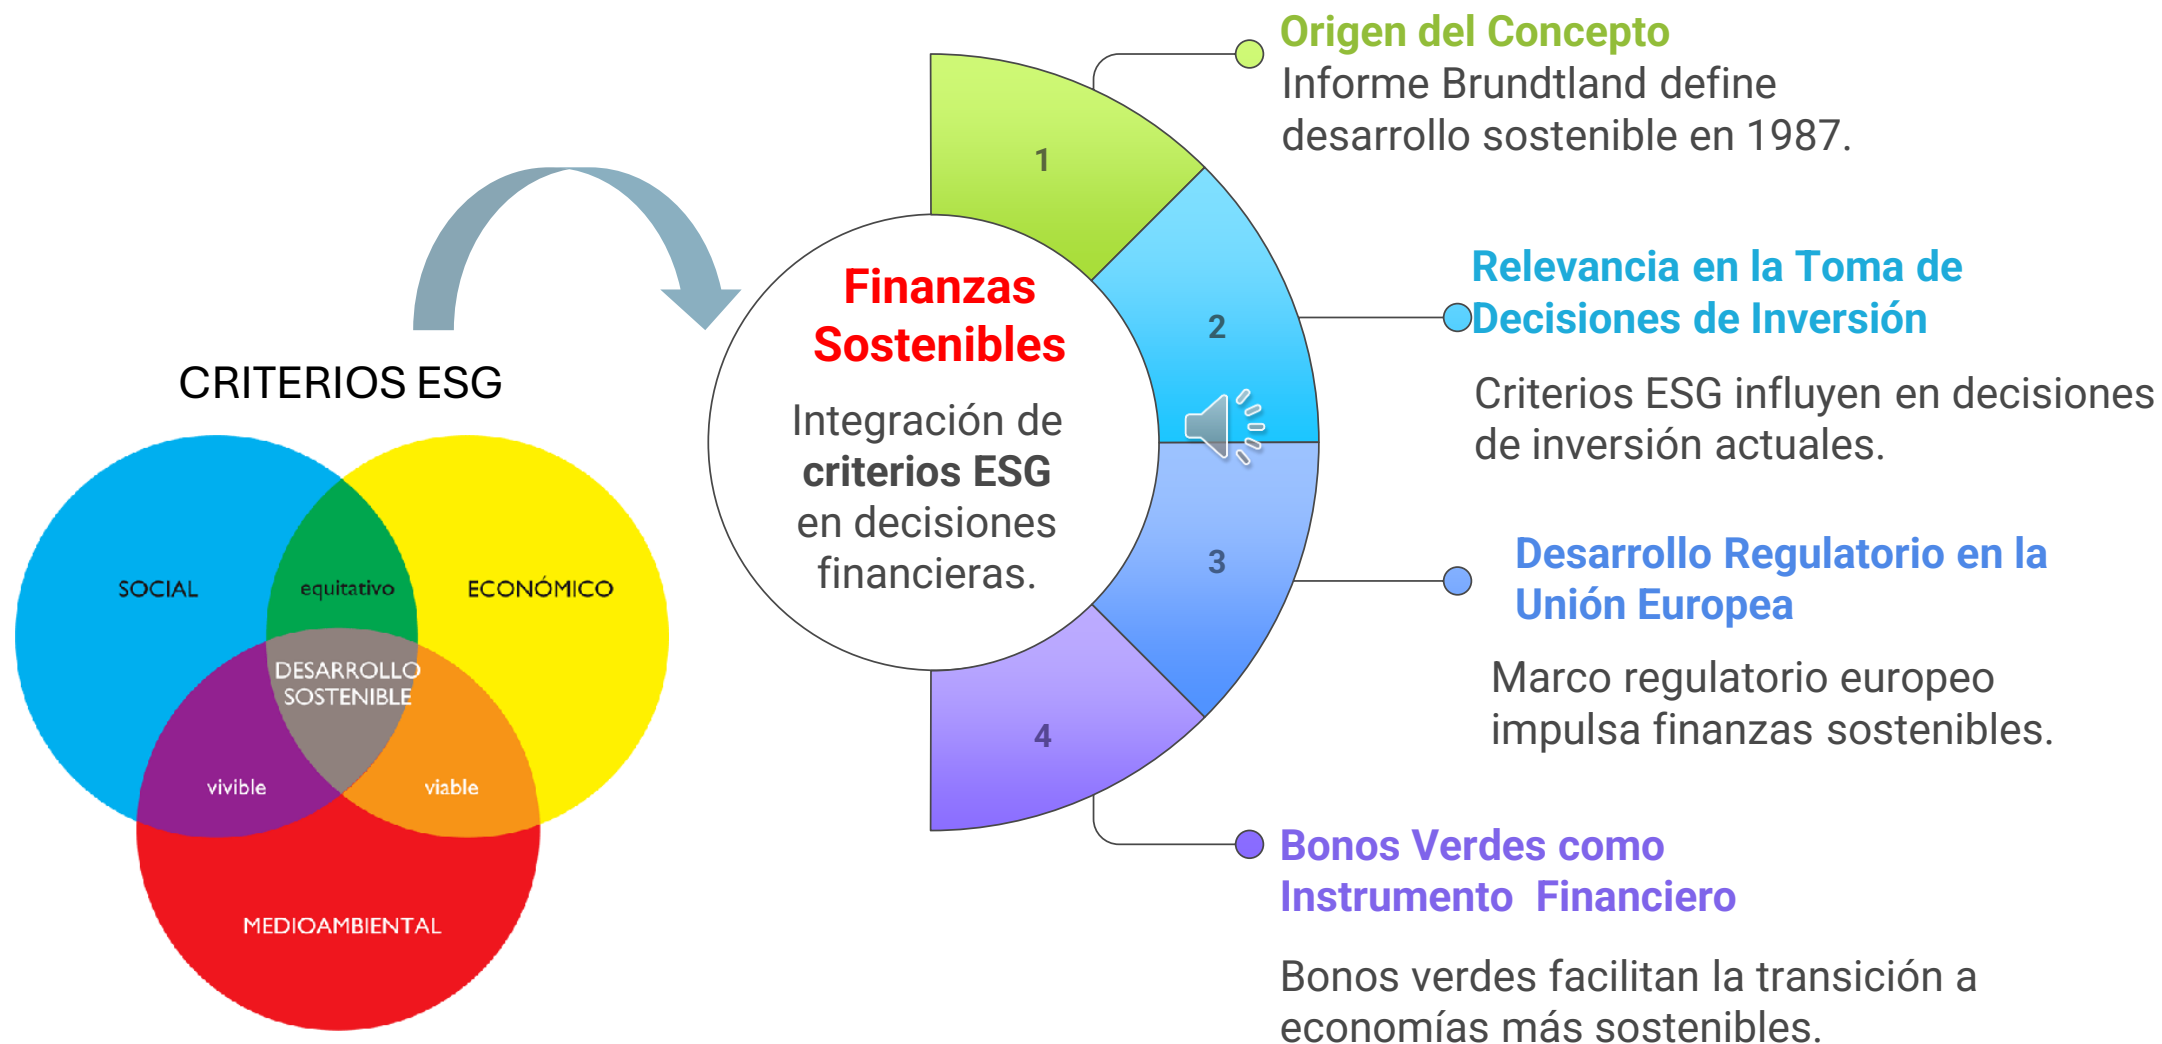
CRITERIOS ESG

SOCIAL
equitativo
ECONÓMICO
DESARROLLO SOSTENIBLE
vivible
viable
MEDIOAMBIENTAL

Finanzas Sostenibles

Integración de **criterios ESG** en decisiones financieras.

1
2
3
4

Origen del Concepto
Informe Brundtland define desarrollo sostenible en 1987.

Relevancia en la Toma de Decisiones de Inversión
Criterios ESG influyen en decisiones de inversión actuales.

Desarrollo Regulatorio en la Unión Europea
Marco regulatorio europeo impulsa finanzas sostenibles.

Bonos Verdes como Instrumento Financiero
Bonos verdes facilitan la transición a economías más sostenibles.